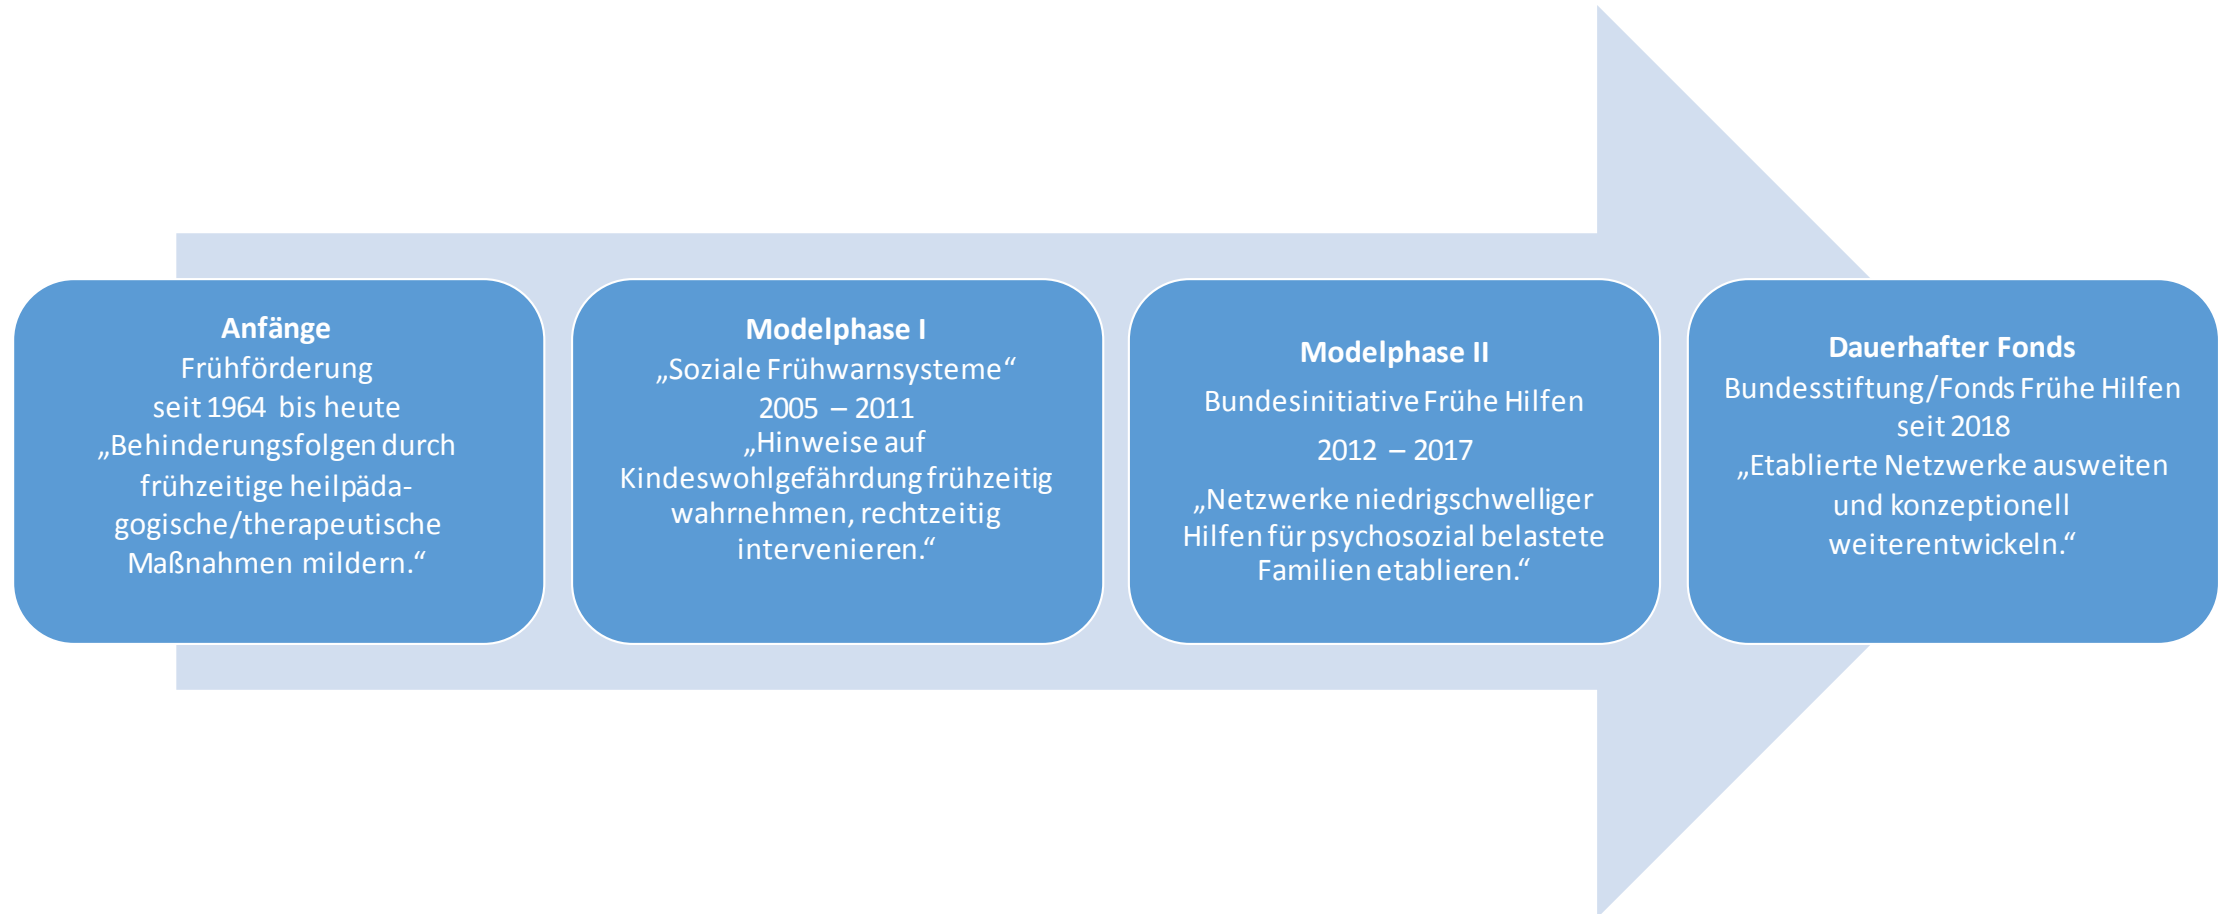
**Anfänge**
Frühförderung
seit 1964 bis heute
„Behinderungsfolgen durch frühzeitige heilpädagogische/therapeutische Maßnahmen mildern.“

**Modelphase I**
„Soziale Frühwarnsysteme“
2005 – 2011
„Hinweise auf Kindeswohlgefährdung frühzeitig wahrnehmen, rechtzeitig intervenieren.“

**Modelphase II**
Bundesinitiative Frühe Hilfen
2012 – 2017
„Netzwerke niedrigschwelliger Hilfen für psychosozial belastete Familien etablieren.“

**Dauerhafter Fonds**
Bundesstiftung/Fonds Frühe Hilfen
seit 2018
„Etablierte Netzwerke ausweiten und konzeptionell weiterentwickeln.“